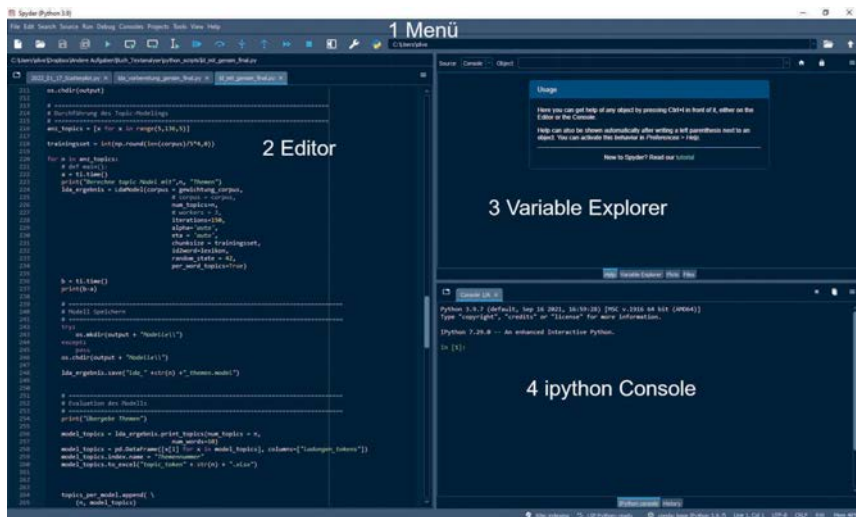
Spyder (Python 3.9)

File Edit Search Source Run Debug Consoles Projects Tools View Help

1 Menü

C:\Users\plew

2022_01_17_Stabkeyfkt.py × lda_vorbereitung_gensim_final.py × lda_gensim_final.py ×

211 os.chdir(output)
212
213 # ------------------------------------------------------------
214 # Durchführung des Topic-Modelings
215 # ------------------------------------------------------------
216 anz_topics = [x for x in range(5,130,5)]
217
218 trainingsset = int(np.round(len(corpus)/5*4,0))
219
220 for n in anz_topics:
221     # def main():
222     a = ti.time()
223     print("Berechne Topic Model mit",n, "Themen")
224     lda_ergebnis = LdaModel(corpus = gewichtung_corpus,
225                             # corpus = corpus,
226                             num_topics=n,
227                             # workers = 7,
228                             iterations=150,
229                             alpha='auto',
230                             eta = 'auto',
231                             chunksize = trainingsset,
232                             id2word=lexikon,
233                             random_state = 42,
234                             per_word_topics=True)
235
236
237     b = ti.time()
238     print(b-a)
239
240     # ------------------------------------------------------------
241     # Modell Speichern
242     # ------------------------------------------------------------
243     try:
244         os.mkdir(output + "Modelle\\")
245     except:
246         pass
247     os.chdir(output + "Modelle\\")
248
249     lda_ergebnis.save("lda_" +str(n) +"_themen.model")
250
251
252     # ------------------------------------------------------------
253     # Evaluation des Modells
254     # ------------------------------------------------------------
255     print("Übergebe Themen")
256
257     model_topics = lda_ergebnis.print_topics(num_topics = n,
258                                              num_words=50)
259     model_topics = pd.DataFrame([x[1] for x in model_topics], columns=["Ladungen_token"])
260     model_topics.index.name = "Themennummer"
261     model_topics.to_excel("topic_token" + str(n) + ".xlsx")
262
263
264     topics_per_model.append( \
265         (n, model_topics)

2 Editor

Source Console Object

Usage

Here you can get help of any object by pressing Ctrl+I in front of it, either on the Editor or the Console.

Help can also be shown automatically after writing a left parenthesis next to an object. You can activate this behavior in Preferences > Help.

New to Spyder? Read our tutorial

3 Variable Explorer

Help Variable Explorer Plots Files

Console 1/A ×

Python 3.9.7 (default, Sep 16 2021, 16:59:28) [MSC v.1916 64 bit (AMD64)]
Type "copyright", "credits" or "license" for more information.

IPython 7.29.0 -- An enhanced Interactive Python.

In [1]:

4 ipython Console

IPython console History

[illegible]